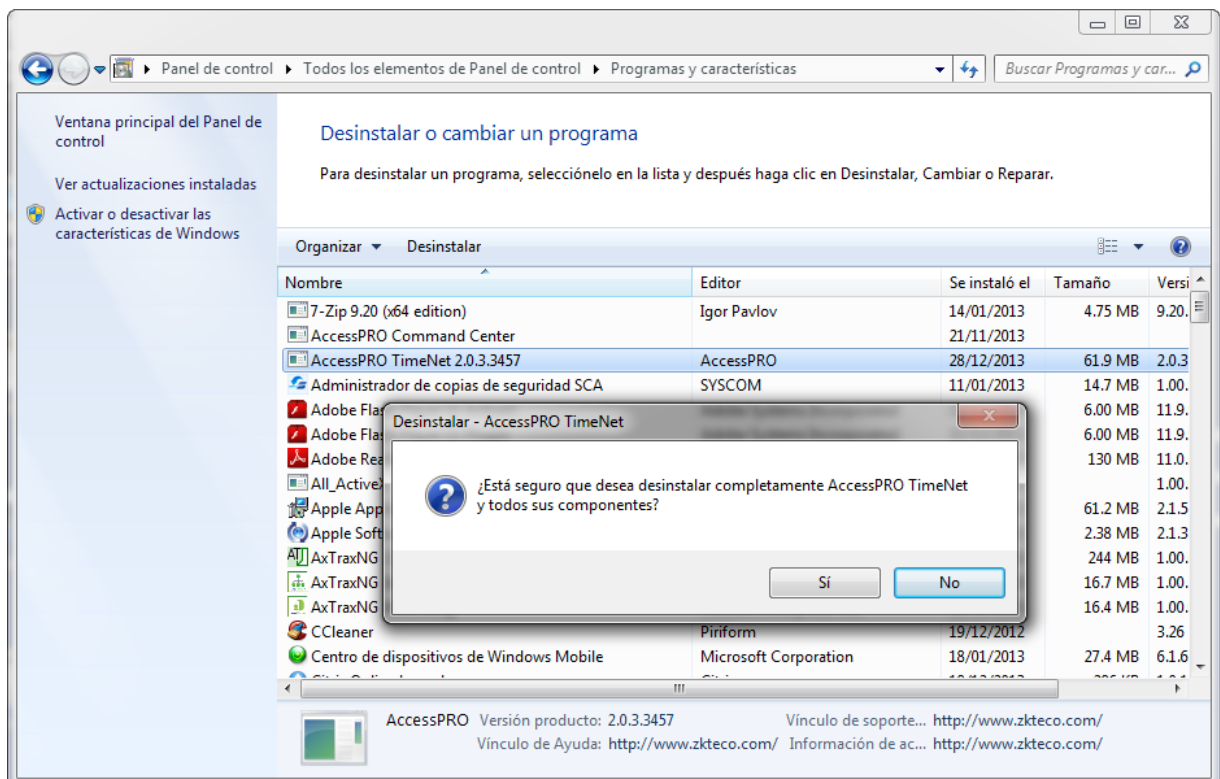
Panel de control ▸ Todos los elementos de Panel de control ▸ Programas y características

Buscar Programas y car...

Ventana principal del Panel de control

Ver actualizaciones instaladas

Activar o desactivar las características de Windows

Desinstalar o cambiar un programa

Para desinstalar un programa, selecciónelo en la lista y después haga clic en Desinstalar, Cambiar o Reparar.

Organizar ▾ Desinstalar

| Nombre | Editor | Se instaló el | Tamaño | Versi |
|---|---|---|---|---|
| 7-Zip 9.20 (x64 edition) | Igor Pavlov | 14/01/2013 | 4.75 MB | 9.20. |
| AccessPRO Command Center | | 21/11/2013 | | |
| AccessPRO TimeNet 2.0.3.3457 | AccessPRO | 28/12/2013 | 61.9 MB | 2.0.3 |
| Administrador de copias de seguridad SCA | SYSCOM | 11/01/2013 | 14.7 MB | 1.00. |
| Adobe Fla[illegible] | | | 6.00 MB | 11.9. |
| Adobe Fla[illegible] | | | 6.00 MB | 11.9. |
| Adobe Rea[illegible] | | | 130 MB | 11.0. |
| All_Active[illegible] | | | | 1.00. |
| Apple App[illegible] | | | 61.2 MB | 2.1.5 |
| Apple Soft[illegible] | | | 2.38 MB | 2.1.3 |
| AxTraxNG | | | 244 MB | 1.00. |
| AxTraxNG | | | 16.7 MB | 1.00. |
| AxTraxNG | | | 16.4 MB | 1.00. |
| CCleaner | Piriform | 19/12/2012 | | 3.26 |
| Centro de dispositivos de Windows Mobile | Microsoft Corporation | 18/01/2013 | 27.4 MB | 6.1.6 |

Desinstalar - AccessPRO TimeNet

¿Está seguro que desea desinstalar completamente AccessPRO TimeNet y todos sus componentes?

Sí No

AccessPRO Versión producto: 2.0.3.3457 Vínculo de soporte... http://www.zkteco.com/
Vínculo de Ayuda: http://www.zkteco.com/ Información de ac... http://www.zkteco.com/